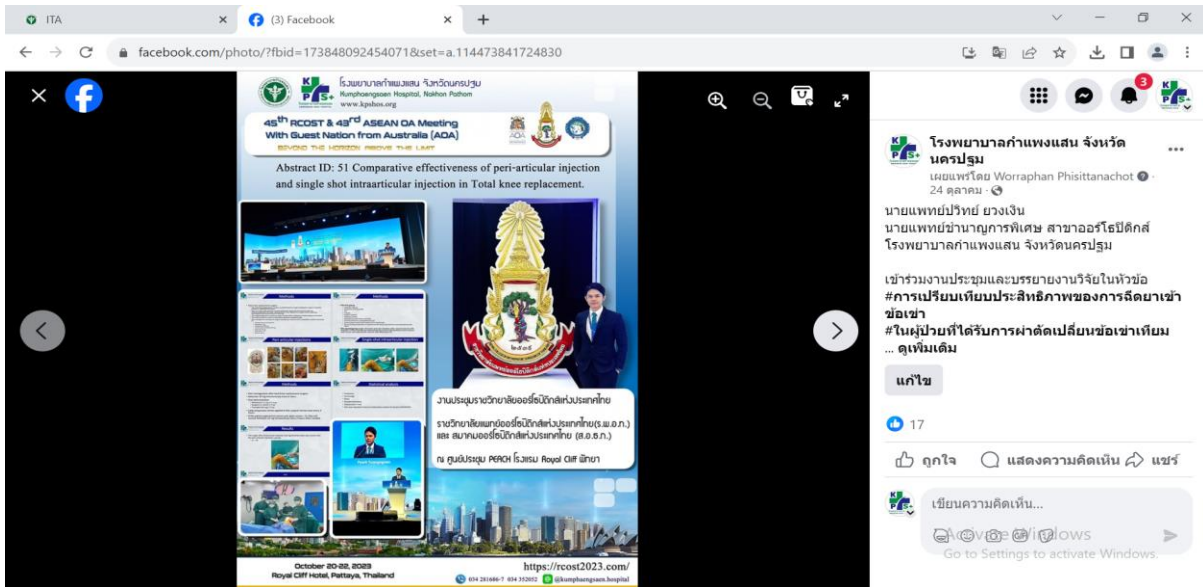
ITA
(3) Facebook
facebook.com/photo/?fbid=173848092454071&set=a.114473841724830

โรงพยาบาลกำแพงแสน จังหวัดนครปฐม
Kumphaengsaen Hospital, Nakhon Pathom
www.kpshos.org

$45^{th}$ RCOST & $43^{rd}$ ASEAN OA Meeting
With Guest Nation from Australia (AOA)
BEYOND THE HORIZON ABOVE THE LIMIT

Abstract ID: 51 Comparative effectiveness of peri-articular injection and single shot intraarticular injection in Total knee replacement.

งานประชุมราชวิทยาลัยแพทย์ออร์โธปิดิกส์แห่งประเทศไทย
ราชวิทยาลัยแพทย์ออร์โธปิดิกส์แห่งประเทศไทย(ร.พ.อ.ท.) และ สมาคมออร์โธปิดิกส์แห่งประเทศไทย (ส.อ.ธ.ท.)
ณ ศูนย์ประชุม PEACH โรงแรม Royal Cliff พัทยา

October 20-22, 2023
Royal Cliff Hotel, Pattaya, Thailand
https://rcost2023.com/
034 281686-7 034 352052 @kumphaengsaen.hospital

3

โรงพยาบาลกำแพงแสน จังหวัดนครปฐม
เผยแพร่โดย Worraphan Phisittanachot · 24 ตุลาคม ·
นายแพทย์ปวิทย์ ยวงเงิน
นายแพทย์ชำนาญการพิเศษ สาขาออร์โธปิดิกส์
โรงพยาบาลกำแพงแสน จังหวัดนครปฐม

เข้าร่วมงานประชุมและบรรยายงานวิจัยในหัวข้อ
#การเปรียบเทียบประสิทธิภาพของการฉีดยาเข้าข้อเข่า
#ในผู้ป่วยที่ได้รับการผ่าตัดเปลี่ยนข้อเข่าเทียม
... ดูเพิ่มเติม
แก้ไข
17
ถูกใจ แสดงความคิดเห็น แชร์
เขียนความคิดเห็น...
Activate Windows
Go to Settings to activate Windows.